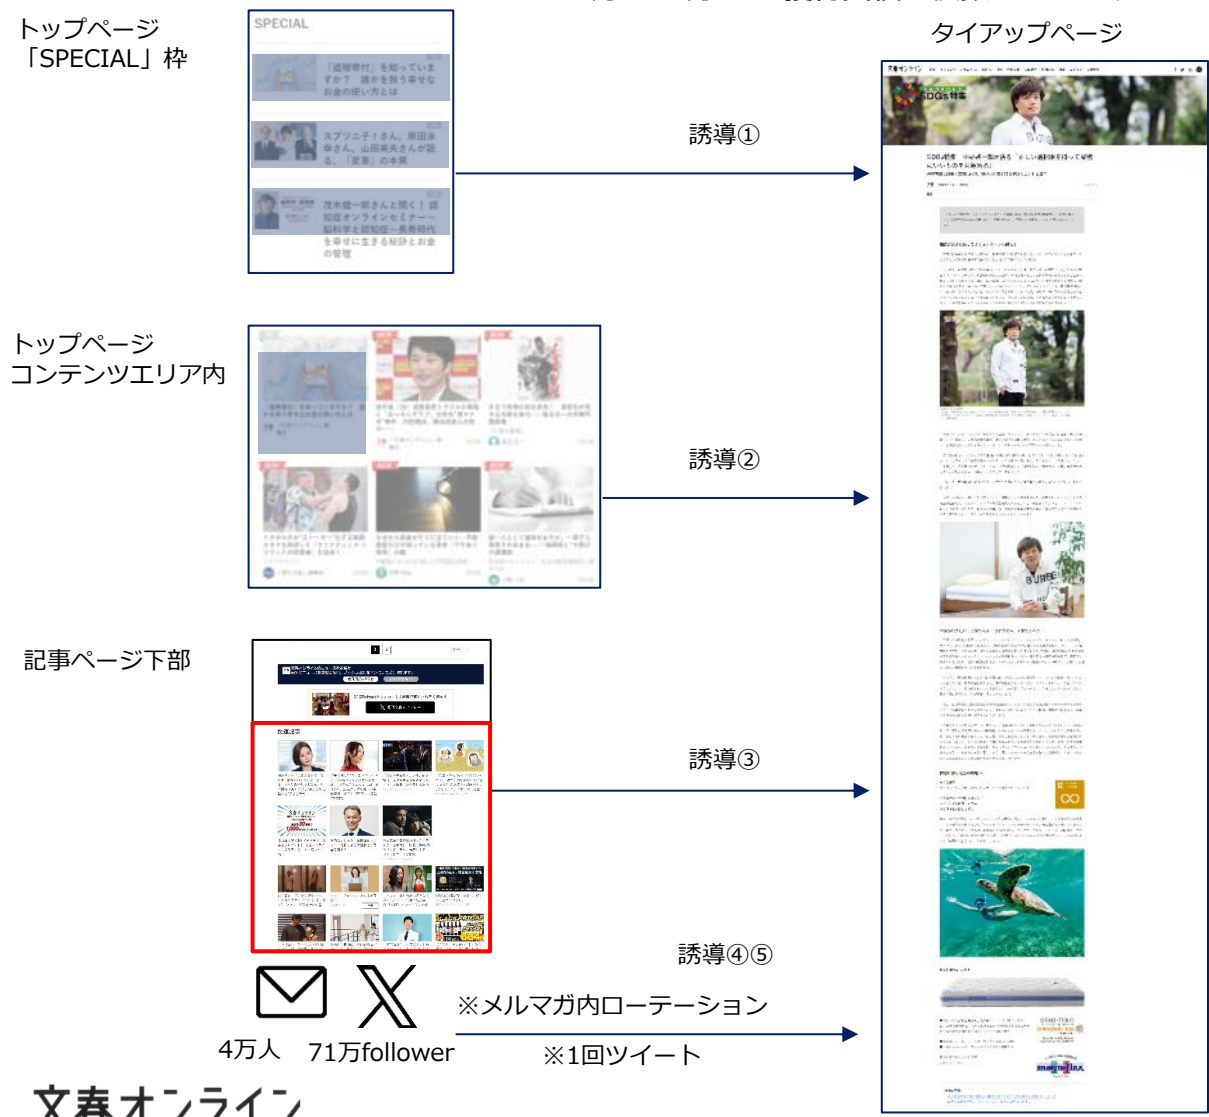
トップページ
「SPECIAL」枠

SPECIAL

「遺贈寄付」を知っていますか？ 誰かを救う幸せなお金の使い方とは

スプツニ子！さん、鳩田幸さん、山田英夫さんが語る、「変革」の本質

茂木健一郎さんと聞く！ 認知症オンラインセミナー～脳科学と認知症～長寿時代を幸せに生きる秘訣とお金の管理

タイアップページ

誘導①

トップページ
コンテンツエリア内

誘導②

記事ページ下部

誘導③

誘導④⑤

※メルマガ内ローテーション

4万人　71万follower

※1回ツイート

文春オンライン